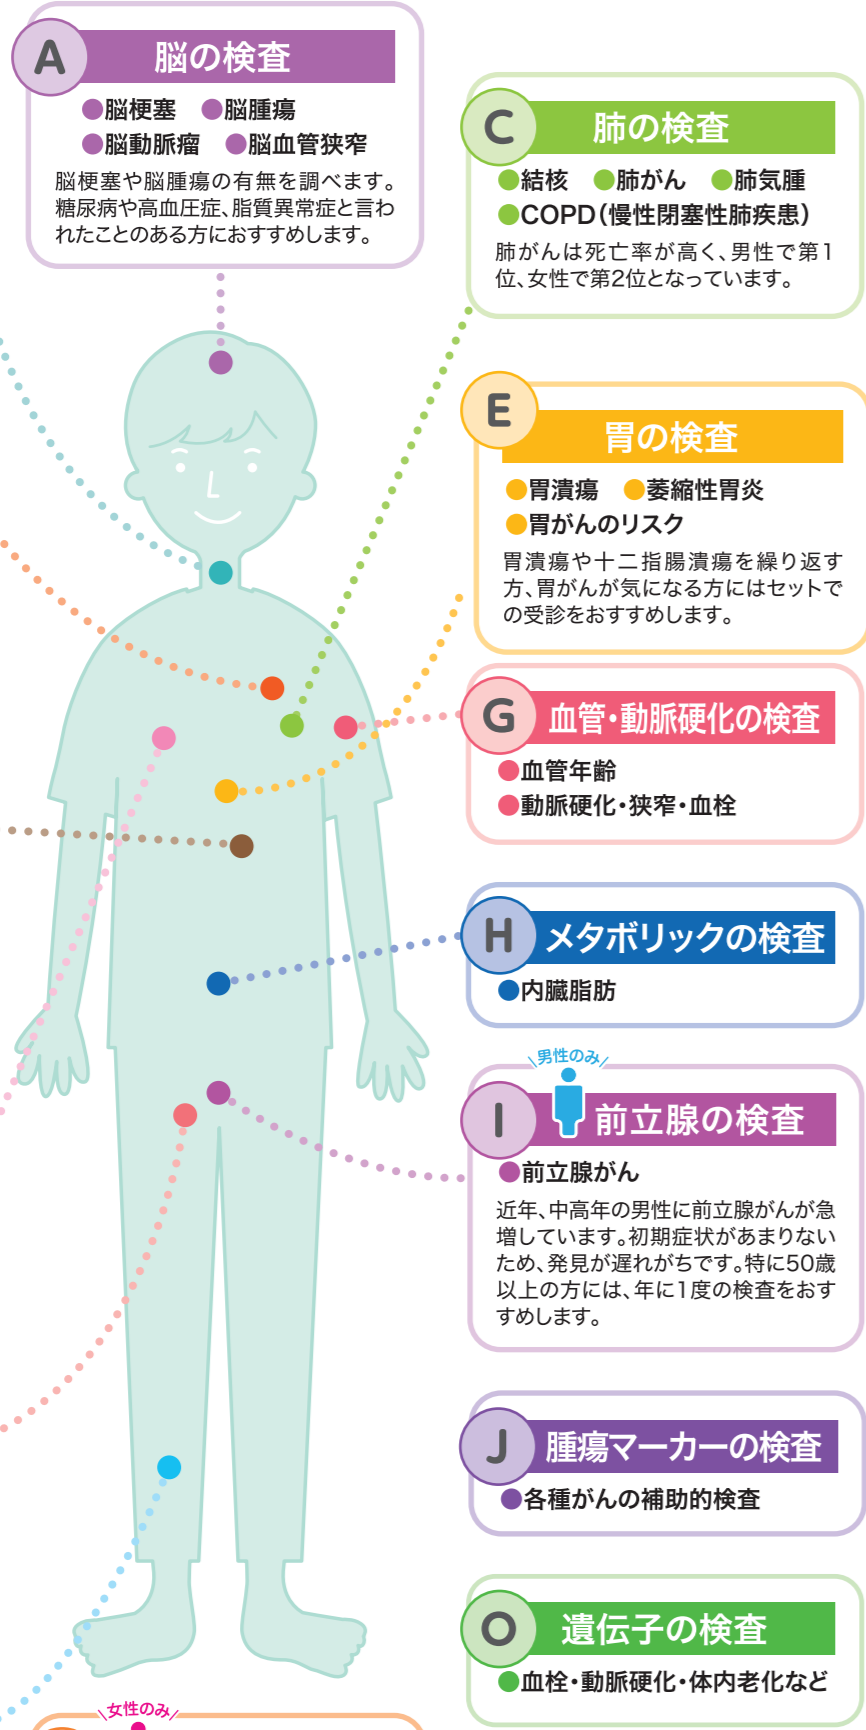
A 脳の検査

●脳梗塞 ●脳腫瘍
●脳動脈瘤 ●脳血管狭窄

脳梗塞や脳腫瘍の有無を調べます。糖尿病や高血圧症、脂質異常症と言われたことのある方におすすめします。

C 肺の検査

●結核 ●肺がん ●肺気腫
●COPD(慢性閉塞性肺疾患)

肺がんは死亡率が高く、男性で第1位、女性で第2位となっています。

E 胃の検査

●胃潰瘍 ●萎縮性胃炎
●胃がんのリスク

胃潰瘍や十二指腸潰瘍を繰り返す方、胃がんが気になる方にはセットでの受診をおすすめします。

G 血管・動脈硬化の検査

●血管年齢
●動脈硬化・狭窄・血栓

H メタボリックの検査

●内臓脂肪

男性のみ

I 前立腺の検査

●前立腺がん

近年、中高年の男性に前立腺がんが急増しています。初期症状があまりないため、発見が遅れがちです。特に50歳以上の方には、年に1度の検査をおすすめします。

J 腫瘍マーカーの検査

●各種がんの補助的検査

O 遺伝子の検査

●血栓・動脈硬化・体内老化など

女性のみ